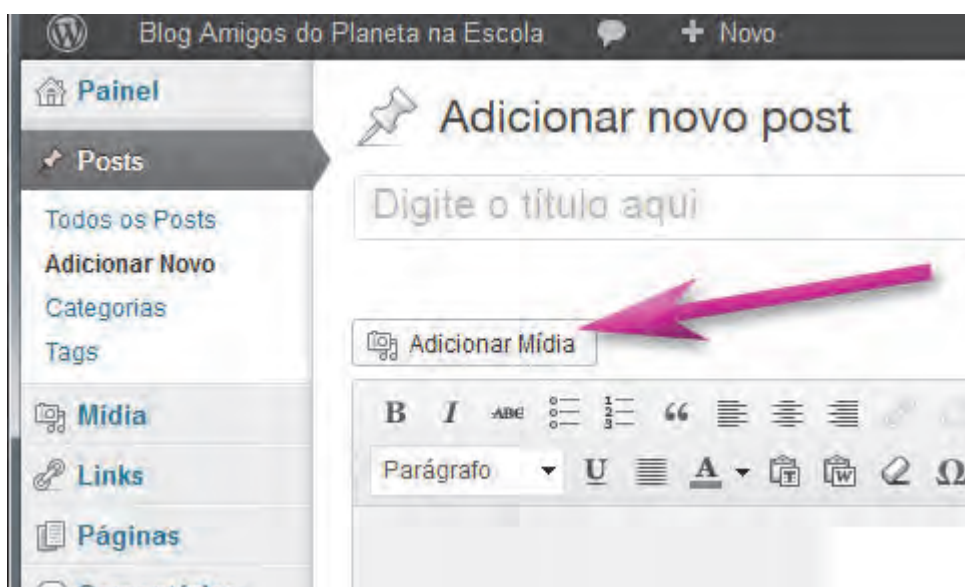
Blog Amigos do Planeta na Escola
+ Novo

Painel
Posts
Todos os Posts
Adicionar Novo
Categorias
Tags
Mídia
Links
Páginas

Adicionar novo post

Digite o título aqui

Adicionar Mídia

B I ABC “

Parágrafo U A Ω